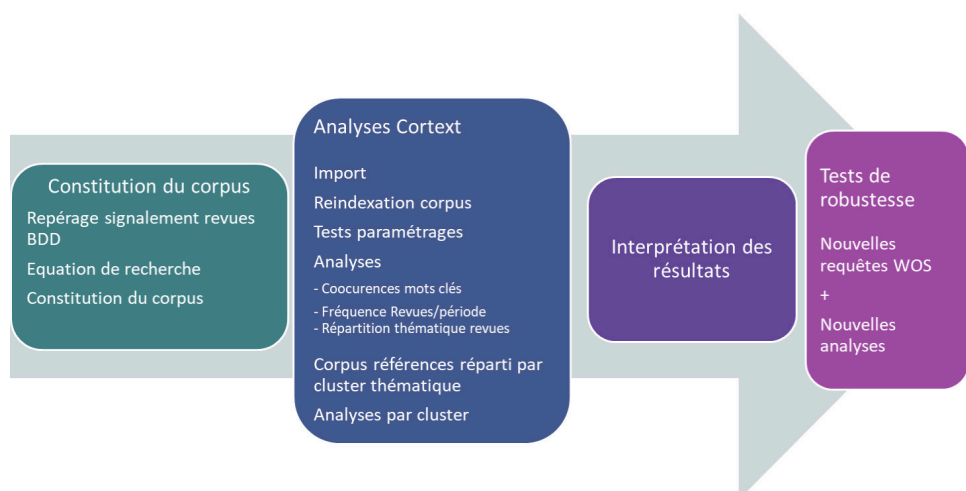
Constitution du corpus

Repérage signalement revues BDD

Equation de recherche

Constitution du corpus

Analyses Cortext

Import

Reindexation corpus

Tests paramétrages

Analyses

- Coocurences mots clés
- Fréquence Revues/période
- Répartition thématique revues

Corpus références réparti par cluster thématique

Analyses par cluster

Interprétation des résultats

Tests de robustesse

Nouvelles requêtes WOS

+

Nouvelles analyses